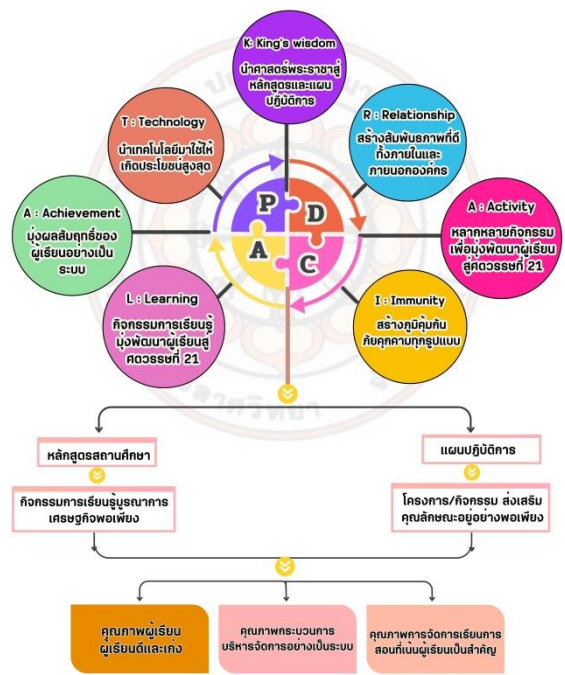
K: King's wisdom
นำศาสตร์พระราชาสู่หลักสูตรและแผนปฏิบัติการ

T : Technology
นำเทคโนโลยีมาใช้ให้เกิดประโยชน์สูงสุด

R : Relationship
สร้างสัมพันธภาพที่ดีทั้งภายในและภายนอกองค์กร

A : Achievement
มุ่งผลสัมฤทธิ์ของผู้เรียนอย่างเป็นระบบ

P
D
A
C

A : Activity
หลากหลายกิจกรรมเพื่อมุ่งพัฒนาผู้เรียนสู่ศตวรรษที่ 21

L : Learning
กิจกรรมการเรียนรู้มุ่งพัฒนาผู้เรียนสู่ศตวรรษที่ 21

I : Immunity
สร้างภูมิคุ้มกันกับคุกคามทุกรูปแบบ

หลักสูตรสถานศึกษา

แผนปฏิบัติการ

กิจกรรมการเรียนรู้บูรณาการเศรษฐกิจพอเพียง

โครงการ/กิจกรรม ส่งเสริมคุณลักษณะอยู่อย่างพอเพียง

คุณภาพผู้เรียน ผู้เรียนดีและเก่ง

คุณภาพกระบวนการบริหารจัดการอย่างเป็นระบบ

คุณภาพการจัดการเรียนการสอนที่เน้นผู้เรียนเป็นสำคัญ